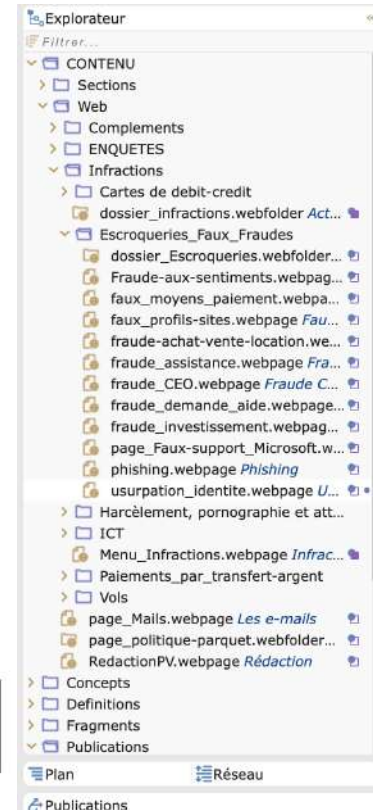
Explorateur
Filtrer...
CONTENU
Sections
Web
Complements
ENQUETES
Infractions
Cartes de debit-credit
dossier_infractions.webfolder Act...
Escroqueries_Faux_Fraudes
dossier_Escroqueries.webfolder...
Fraude-aux-sentiments.webpage...
faux_moyens_paiement.webpa...
faux_profils-sites.webpage Fau...
fraude-achat-vente-location.we...
fraude_assistance.webpage Fra...
fraude_CEO.webpage Fraude C...
fraude_demande_aide.webpage...
fraude_investissement.webpag...
page_Faux-support_Microsoft.w...
phishing.webpage Phishing
usurpation_identite.webpage U...
Harcèlement, pornographie et att...
ICT
Menu_Infractions.webpage Infrac...
Paiements_par_transfert-argent
Vols
page_Mails.webpage Les e-mails
page_politique-parquet.webfolder...
RedactionPV.webpage Rédaction
Concepts
Definitions
Fragments
Publications
Plan
Réseau
Publications